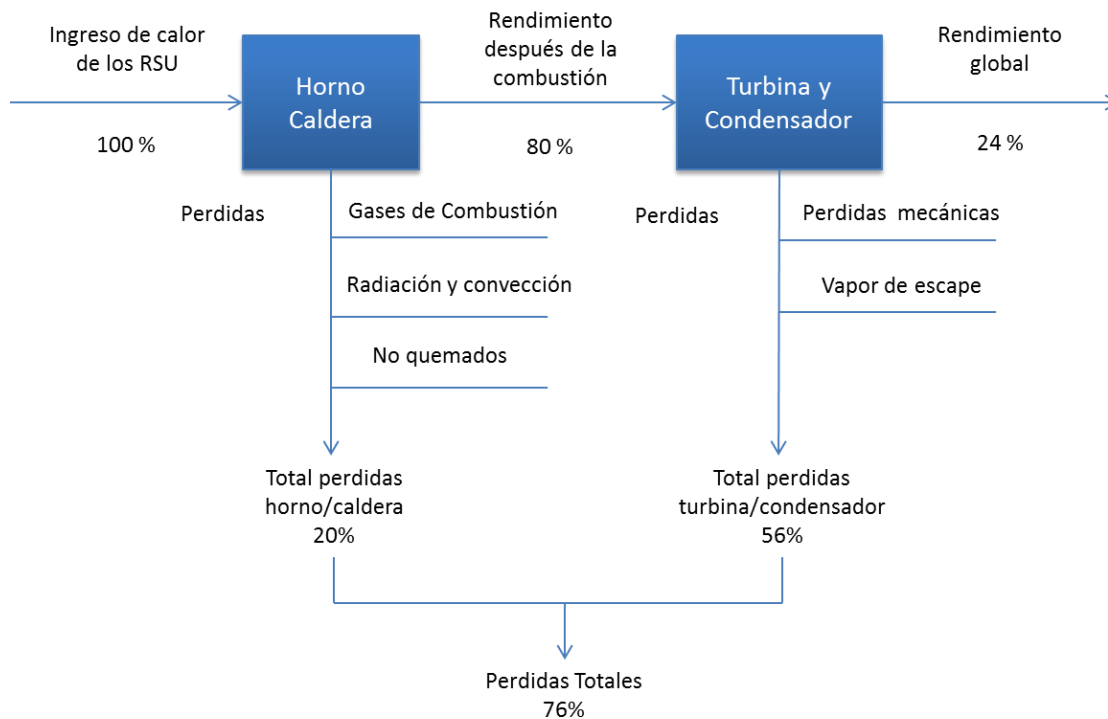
Ingreso de calor de los RSU

100 %

Horno Caldera

Rendimiento después de la combustión

80 %

Turbina y Condensador

Rendimiento global

24 %

Perdidas

Gases de Combustión

Radiación y convección

No quemados

Perdidas

Perdidas mecánicas

Vapor de escape

Total perdidas horno/caldera 20%

Total perdidas turbina/condensador 56%

Perdidas Totales 76%